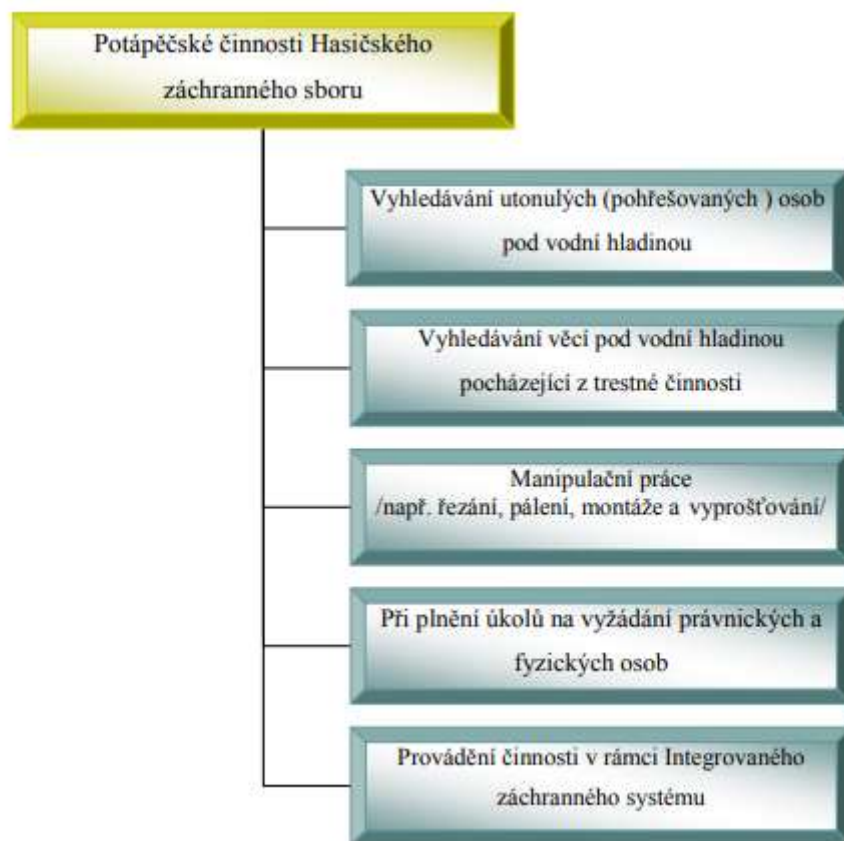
Potápěčské činnosti Hasičského záchranného sboru

Vyhledávání utonulých (pohřešovaných ) osob pod vodní hladinou

Vyhledávání věci pod vodní hladinou pocházející z trestné činnosti

Manipulační práce /např. řezání, pálení, montáže a vyprošťování/

Při plnění úkolů na vyžádání právnických a fyzických osob

Provádění činnosti v rámci Integrovaného záchranného systému